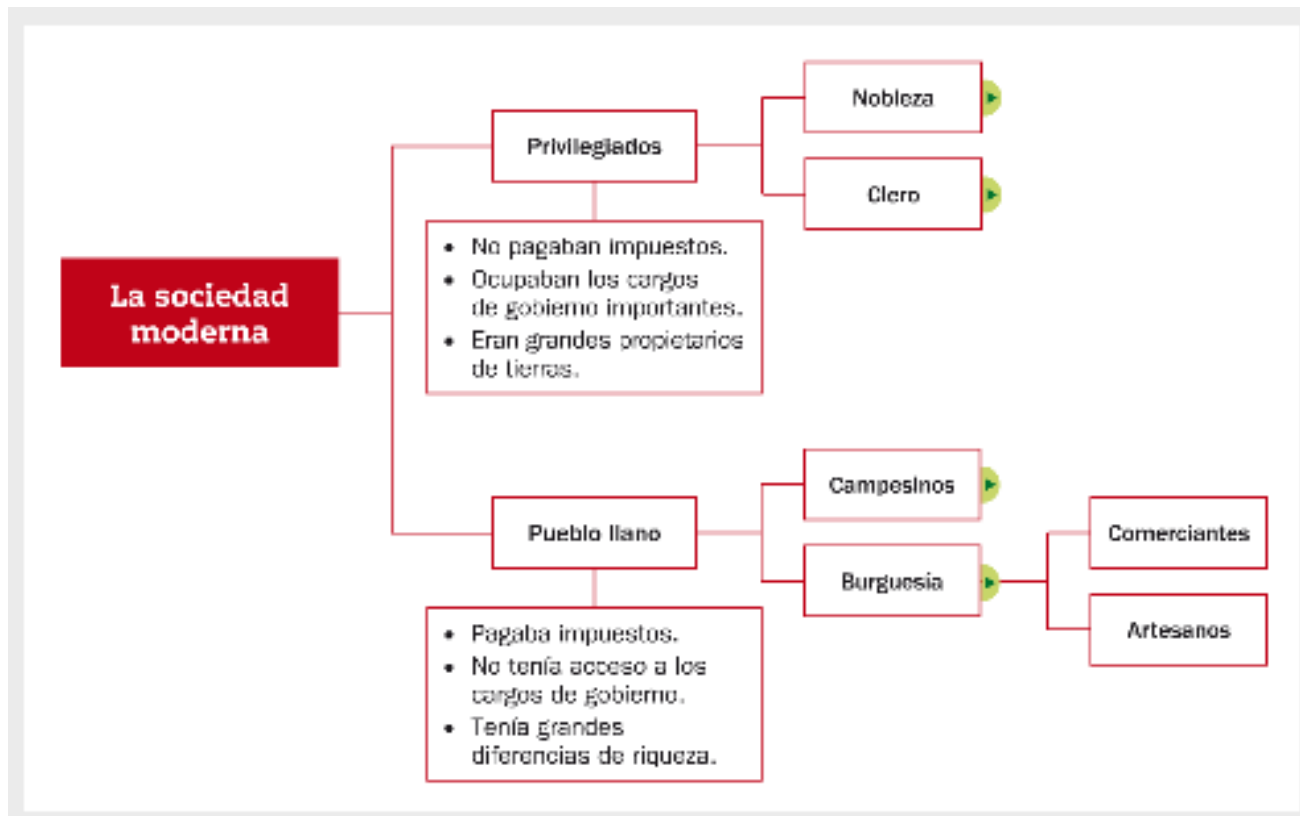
La sociedad moderna

Privilegiados

Nobleza

Clero

• No pagaban impuestos.
• Ocupaban los cargos de gobierno importantes.
• Eran grandes propietarios de tierras.

Pueblo llano

Campesinos

Burguesía

Comerciantes

Artesanos

• Pagaba impuestos.
• No tenía acceso a los cargos de gobierno.
• Tenía grandes diferencias de riqueza.